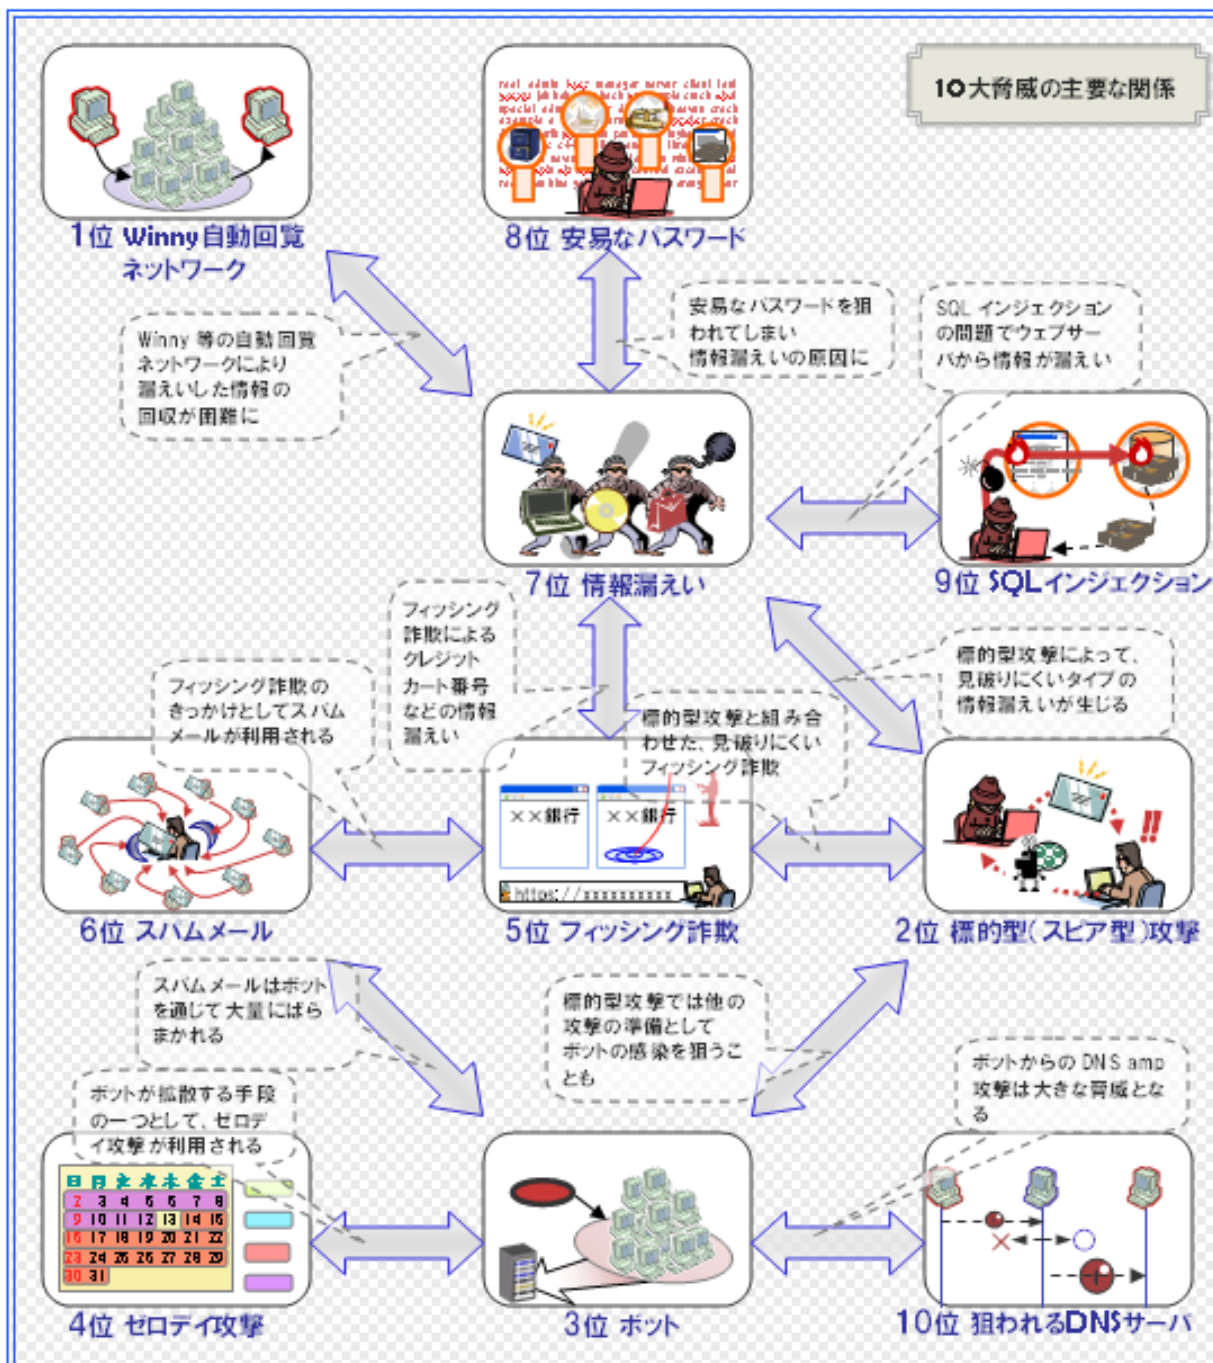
10大脅威の主要な関係

1位 Winny自動回覧ネットワーク

8位 安易なパスワード

Winny 等の自動回覧ネットワークにより漏えいした情報の回収が困難に

安易なパスワードを狙われてしまい情報漏えいの原因に

SQL インジェクションの問題でウェブサーバから情報が漏えい

7位 情報漏えい

9位 SQLインジェクション

フィッシング詐欺によるクレジットカード番号などの情報漏えい

フィッシング詐欺のきっかけとしてスパムメールが利用される

標的型攻撃と組み合わせた、見破りにくいフィッシング詐欺

標的型攻撃によって、見破りにくいタイプの情報漏えいが生じる

××銀行

××銀行

https://xxxxxxxxx

6位 スパムメール

5位 フィッシング詐欺

2位 標的型(スピア型)攻撃

スパムメールはボットを通じて大量にばらまかれる

標的型攻撃では他の攻撃の準備としてボットの感染を狙うことも

ボットからの DNS amp 攻撃は大きな脅威となる

ボットが拡散する手段の一つとして、ゼロデイ攻撃が利用される

日 月 火 水 木 金 土
2 3 4 5 6 7 8
9 10 11 12 13 14 15
16 17 18 19 20 21 22
23 24 25 26 27 28 29
30 31

4位 ゼロデイ攻撃

3位 ボット

10位 狙われるDNSサーバ